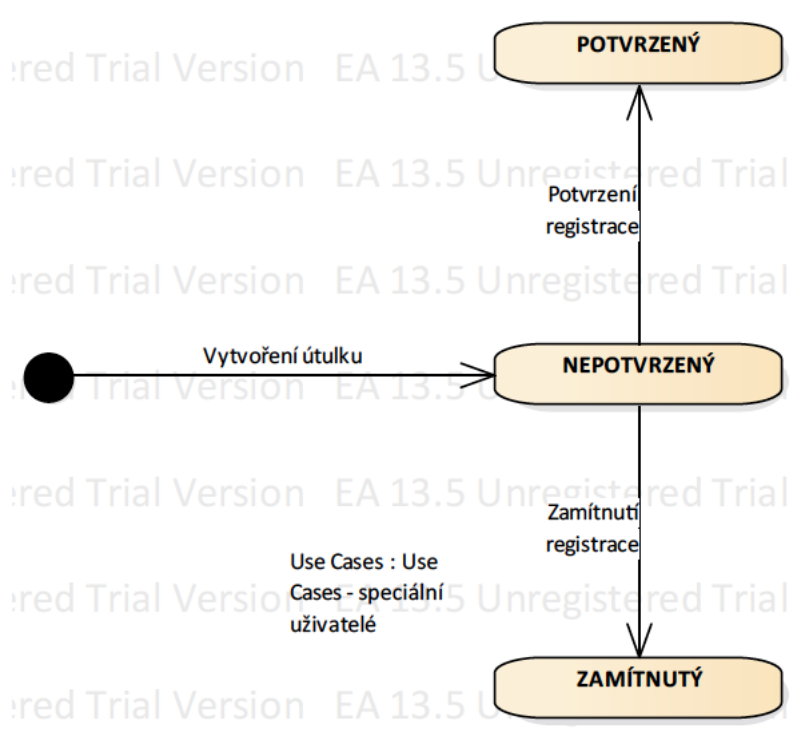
POTVRZENÝ

Potvrzení registrace

Vytvoření útulku

NEPOTVRZENÝ

Zamítnutí registrace

Use Cases : Use Cases - speciální uživatelé

ZAMÍTNUTÝ

ered Trial Version EA 13.5 Unregistered Trial
ered Trial Version EA 13.5 Unregistered Trial
ered Trial Version EA 13.5 Unregistered Trial
ered Trial Version EA 13.5 Unregistered Trial
ered Trial Version EA 13.5 Unregistered Trial
ered Trial Version EA 13.5 Unregistered Trial
ered Trial Version EA 13.5 Unregistered Trial